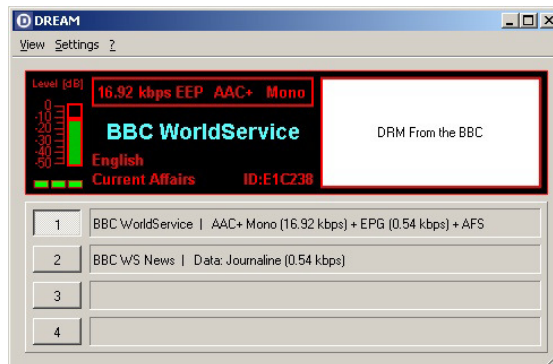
DREAM

View Settings ?

Level [dB]
0
-10
-20
-30
-40
-50

16.92 kbps EEP AAC+ Mono

BBC WorldService

English
Current Affairs
ID:E1C238

DRM From the BBC

1 BBC WorldService | AAC+ Mono (16.92 kbps) + EPG (0.54 kbps) + AFS

2 BBC WS News | Data: Journaline (0.54 kbps)

3

4